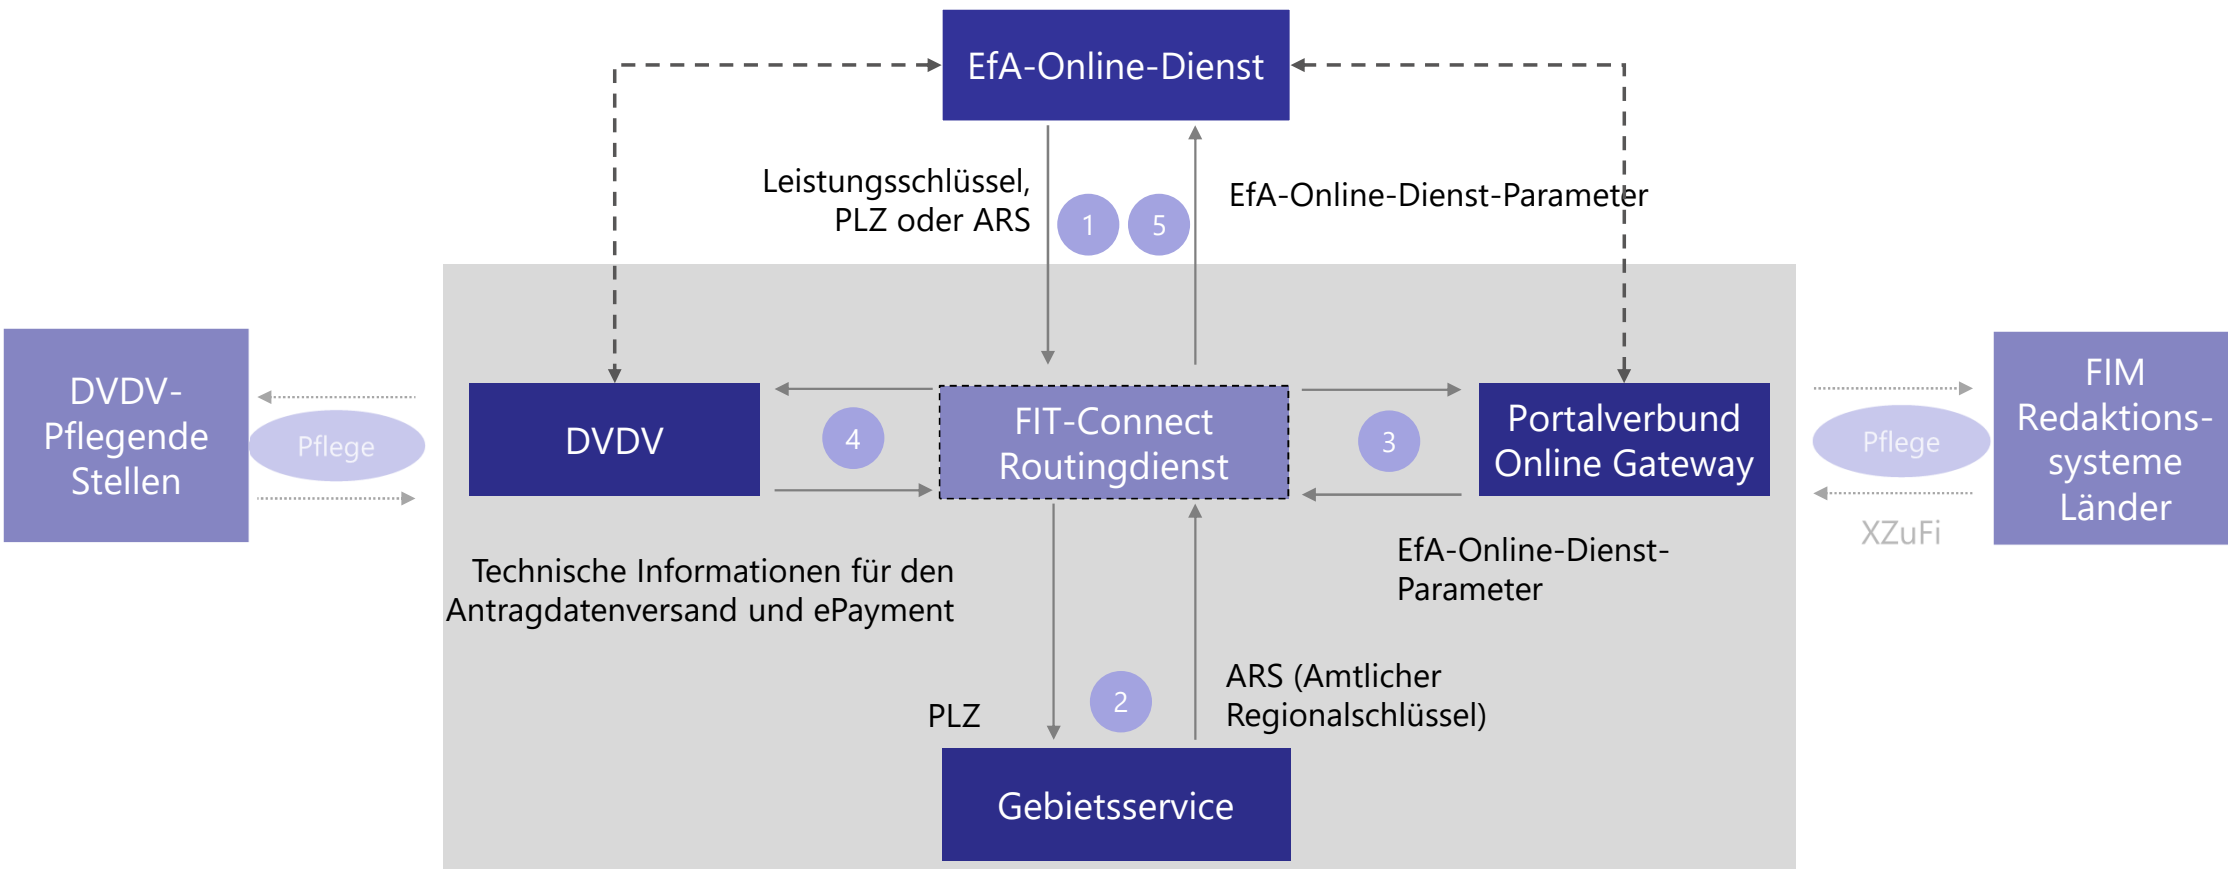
EfA-Online-Dienst

Leistungsschlüssel, PLZ oder ARS

1

5

EfA-Online-Dienst-Parameter

DVDV-Pflegende Stellen

Pflege

DVDV

4

FIT-Connect Routingdienst

3

Portalverbund Online Gateway

Pflege

XZuFi

FIM Redaktionssysteme Länder

Technische Informationen für den Antragdatenversand und ePayment

EfA-Online-Dienst-Parameter

PLZ

2

ARS (Amtlicher Regionalschlüssel)

Gebietsservice